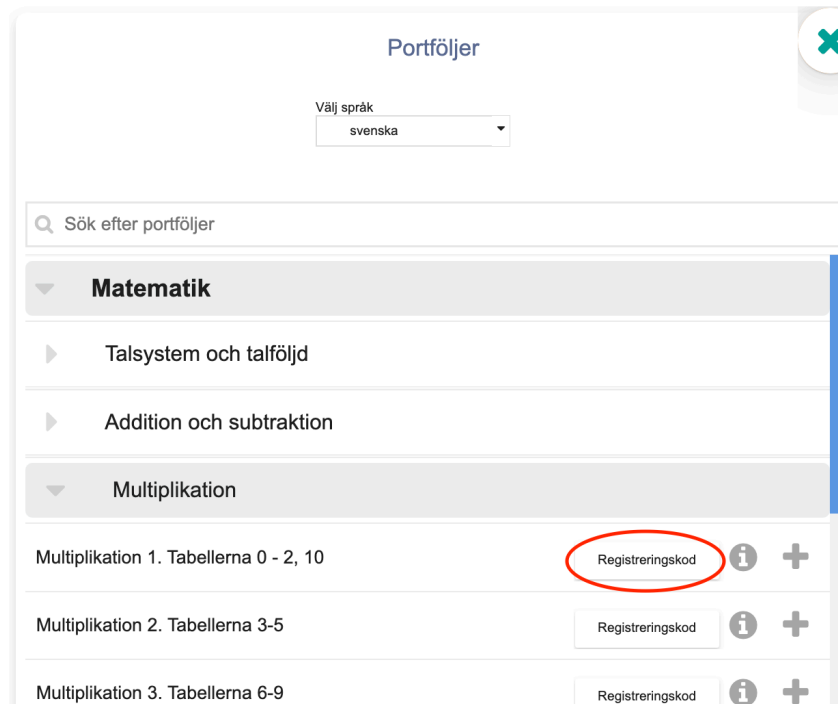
Portföljer

Välj språk
svenska

Sök efter portföljer

Matematik

Talsystem och talföljd

Addition och subtraktion

Multiplikation

Multiplikation 1. Tabellerna 0 - 2, 10
Registreringskod

Multiplikation 2. Tabellerna 3-5
Registreringskod

Multiplikation 3. Tabellerna 6-9
Registreringskod